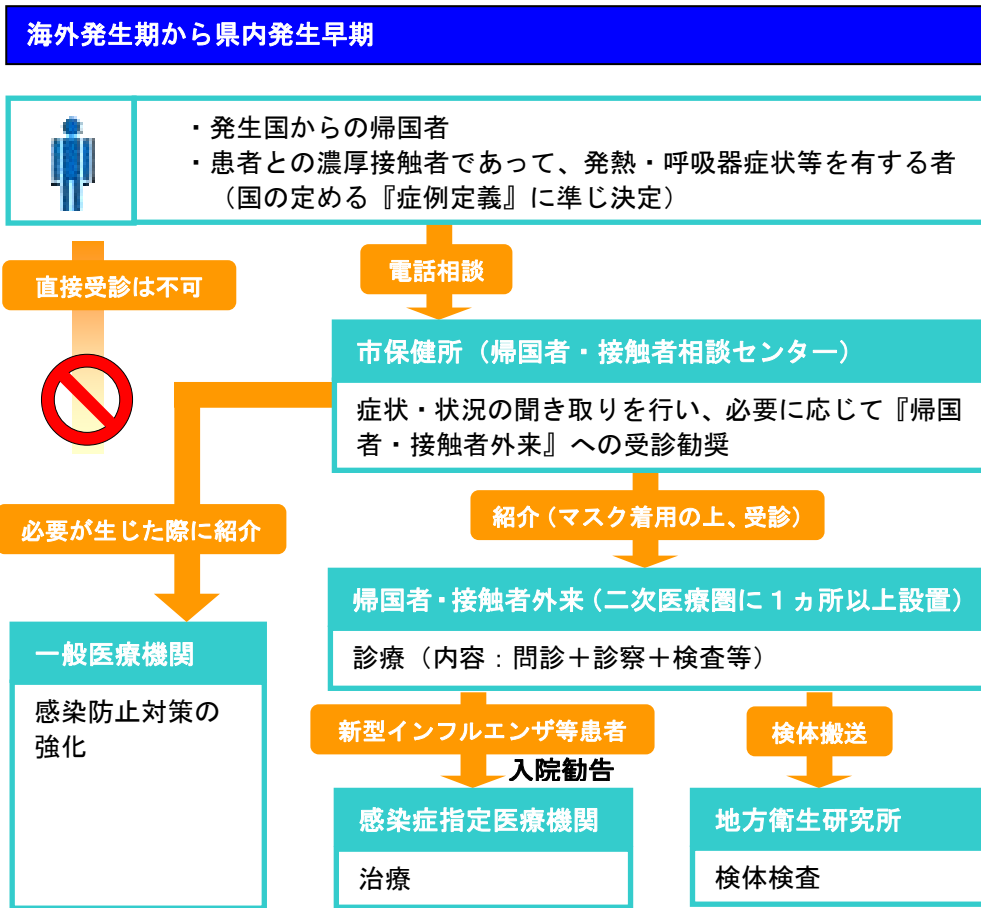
海外発生期から県内発生早期

・発生国からの帰国者
・患者との濃厚接触者であって、発熱・呼吸器症状等を有する者
（国の定める『症例定義』に準じ決定）

直接受診は不可

電話相談

市保健所（帰国者・接触者相談センター）

症状・状況の聞き取りを行い、必要に応じて『帰国者・接触者外来』への受診勧奨

必要が生じた際に紹介

紹介（マスク着用の上、受診）

帰国者・接触者外来（二次医療圏に１ヵ所以上設置）

診療（内容：問診＋診察＋検査等）

一般医療機関

感染防止対策の強化

新型インフルエンザ等患者

入院勧告

検体搬送

感染症指定医療機関

治療

地方衛生研究所

検体検査